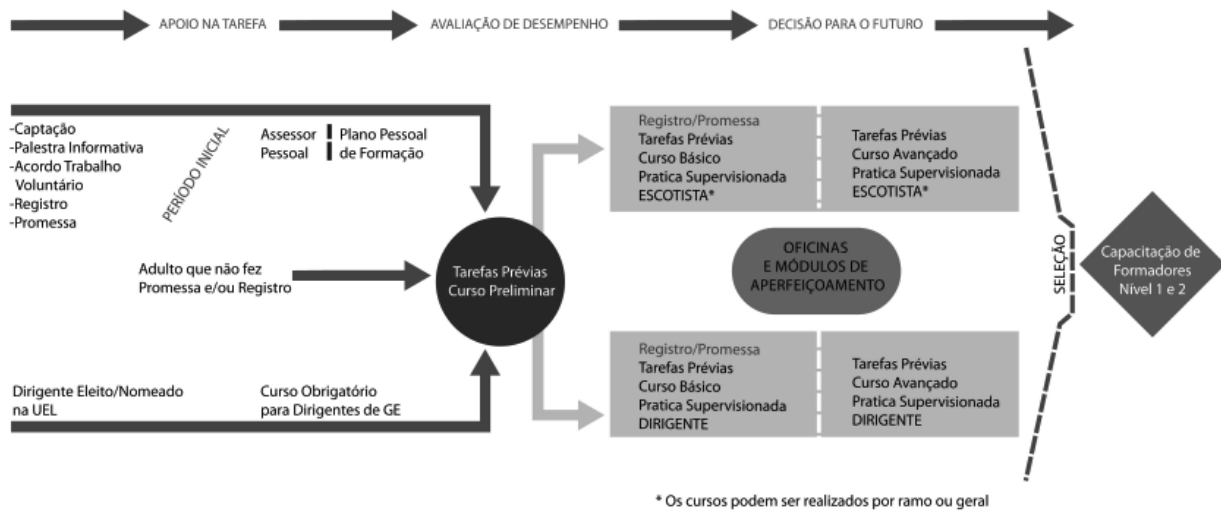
APOIO NA TAREFA
AVALIAÇÃO DE DESEMPENHO
DECISÃO PARA O FUTURO

-Captação
-Palestra Informativa
-Acordo Trabalho Voluntário
-Registro
-Promessa

PERÍODO INICIAL

Assessor Pessoal
Plano Pessoal de Formação

Adulto que não fez Promessa e/ou Registro

Tarefas Prévias
Curso Preliminar

Dirigente Eleito/Nomeado na UEL

Curso Obrigatório para Dirigentes de GE

Registro/Promessa
Tarefas Prévias
Curso Básico
Pratica Supervisionada
ESCOTISTA*

Tarefas Prévias
Curso Avançado
Pratica Supervisionada
ESCOTISTA*

OFICINAS
E MÓDULOS DE
APERFEIÇOAMENTO

Registro/Promessa
Tarefas Prévias
Curso Básico
Pratica Supervisionada
DIRIGENTE

Tarefas Prévias
Curso Avançado
Pratica Supervisionada
DIRIGENTE

SELEÇÃO

Capacitação de Formadores Nível 1 e 2

* Os cursos podem ser realizados por ramo ou geral